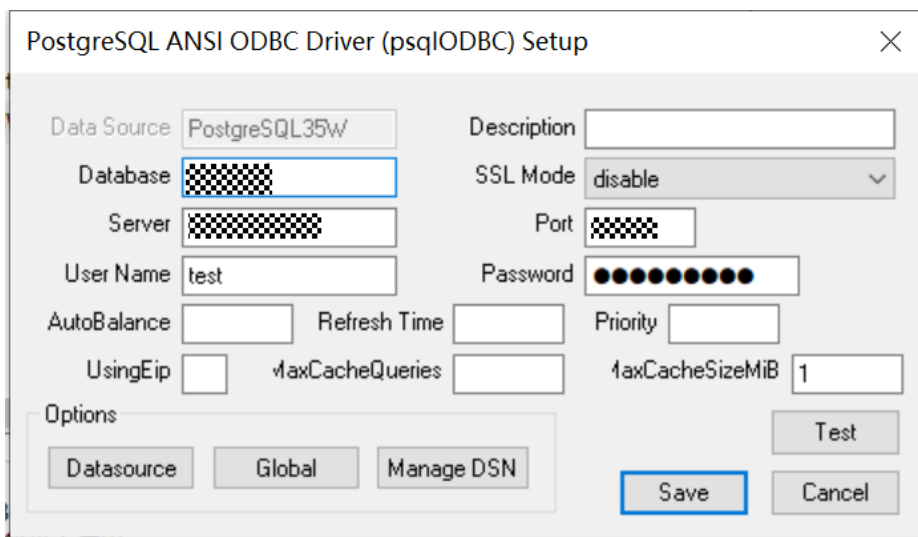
PostgreSQL ANSI ODBC Driver (psqlODBC) Setup

Data Source PostgreSQL35W

Description

Database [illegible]

SSL Mode disable

Server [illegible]

Port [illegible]

User Name test

Password ●●●●●●●●●

AutoBalance

Refresh Time

Priority

UsingEip

MaxCacheQueries

MaxCacheSizeMiB 1

Options

Datasource

Global

Manage DSN

Test

Save

Cancel